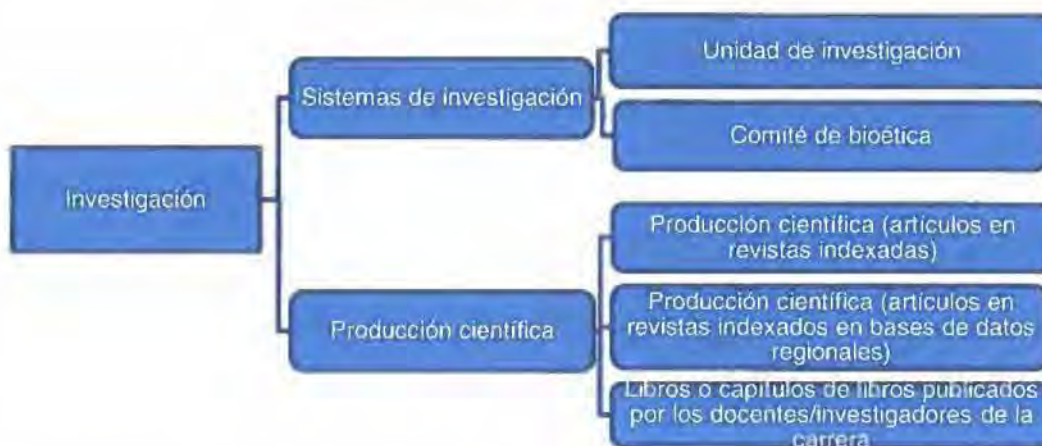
Investigación

Sistemas de investigación

Unidad de investigación

Comité de bioética

Producción científica

Producción científica (artículos en revistas indexadas)

Producción científica (artículos en revistas indexados en bases de datos regionales)

Libros o capítulos de libros publicados por los docentes/investigadores de la carrera